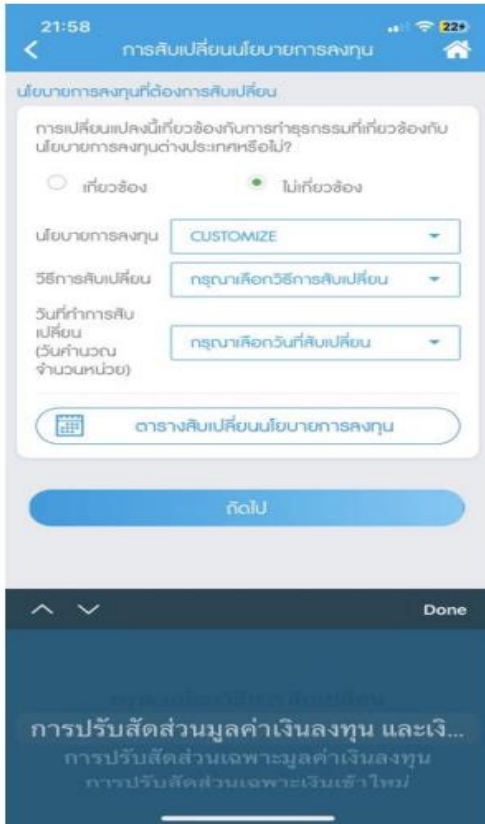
21:58

22

การสับเปลี่ยนนโยบายการลงทุน

นโยบายการลงทุนที่ต้องการสับเปลี่ยน

การเปลี่ยนแปลงนี้เกี่ยวข้องกับการทำธุรกรรมที่เกี่ยวข้องกับนโยบายการลงทุนต่างประเทศหรือไม่?

เกี่ยวข้อง

ไม่เกี่ยวข้อง

นโยบายการลงทุน CUSTOMIZE

วิธีการสับเปลี่ยน กรุณาเลือกวิธีการสับเปลี่ยน

วันที่ทำการสับเปลี่ยน (วันคำนวณจำนวนหน่วย) กรุณาเลือกวันที่สับเปลี่ยน

ตารางสับเปลี่ยนนโยบายการลงทุน

ถัดไป

Done

กรุณาเลือกวิธีการสับเปลี่ยน

การปรับสัดส่วนมูลค่าเงินลงทุน และเงิ...

การปรับสัดส่วนเฉพาะมูลค่าเงินลงทุน

การปรับสัดส่วนเฉพาะเงินเข้าใหม่